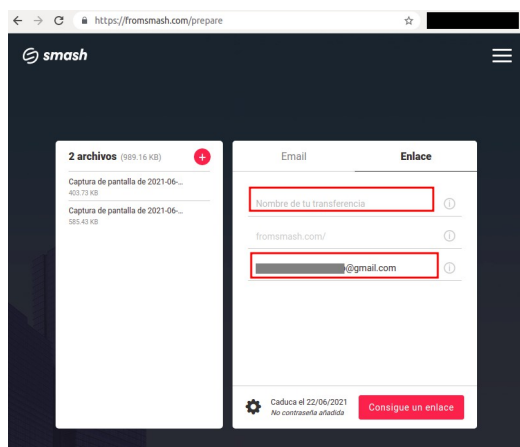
https://fromsmash.com/prepare

smash

2 archivos (989.16 KB)

Captura de pantalla de 2021-06-...
403.73 KB

Captura de pantalla de 2021-06-...
585.43 KB

Email

Enlace

Nombre de tu transferencia

fromsmash.com/

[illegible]@gmail.com

Caduca el 22/06/2021
No contraseña añadida

Consigue un enlace